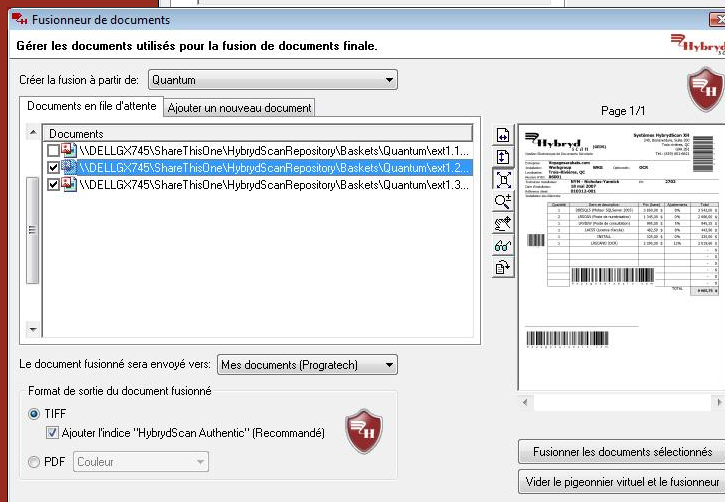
Fusionneur de documents

Gérer les documents utilisés pour la fusion de documents finale.

Hybryd

Créer la fusion à partir de: Quantum

Documents en file d'attente | Ajouter un nouveau document

Page 1/1

| Documents |
|---|
| \\DELLGX745\ShareThisOne\HybrydScanRepository\Baskets\Quantum\ext1.1... |
| \\DELLGX745\ShareThisOne\HybrydScanRepository\Baskets\Quantum\ext1.2... |
| \\DELLGX745\ShareThisOne\HybrydScanRepository\Baskets\Quantum\ext1.3... |

Hybryd
Systèmes HybrydScan XX

Le document fusionné sera envoyé vers: Mes documents (Prograteck)

Format de sortie du document fusionné

TIFF

Ajouter l'indice "HybrydScan Authentic" (Recommandé)

PDF Couleur

Fusionner les documents sélectionnés

Vider le pigeonnier virtuel et le fusionneur